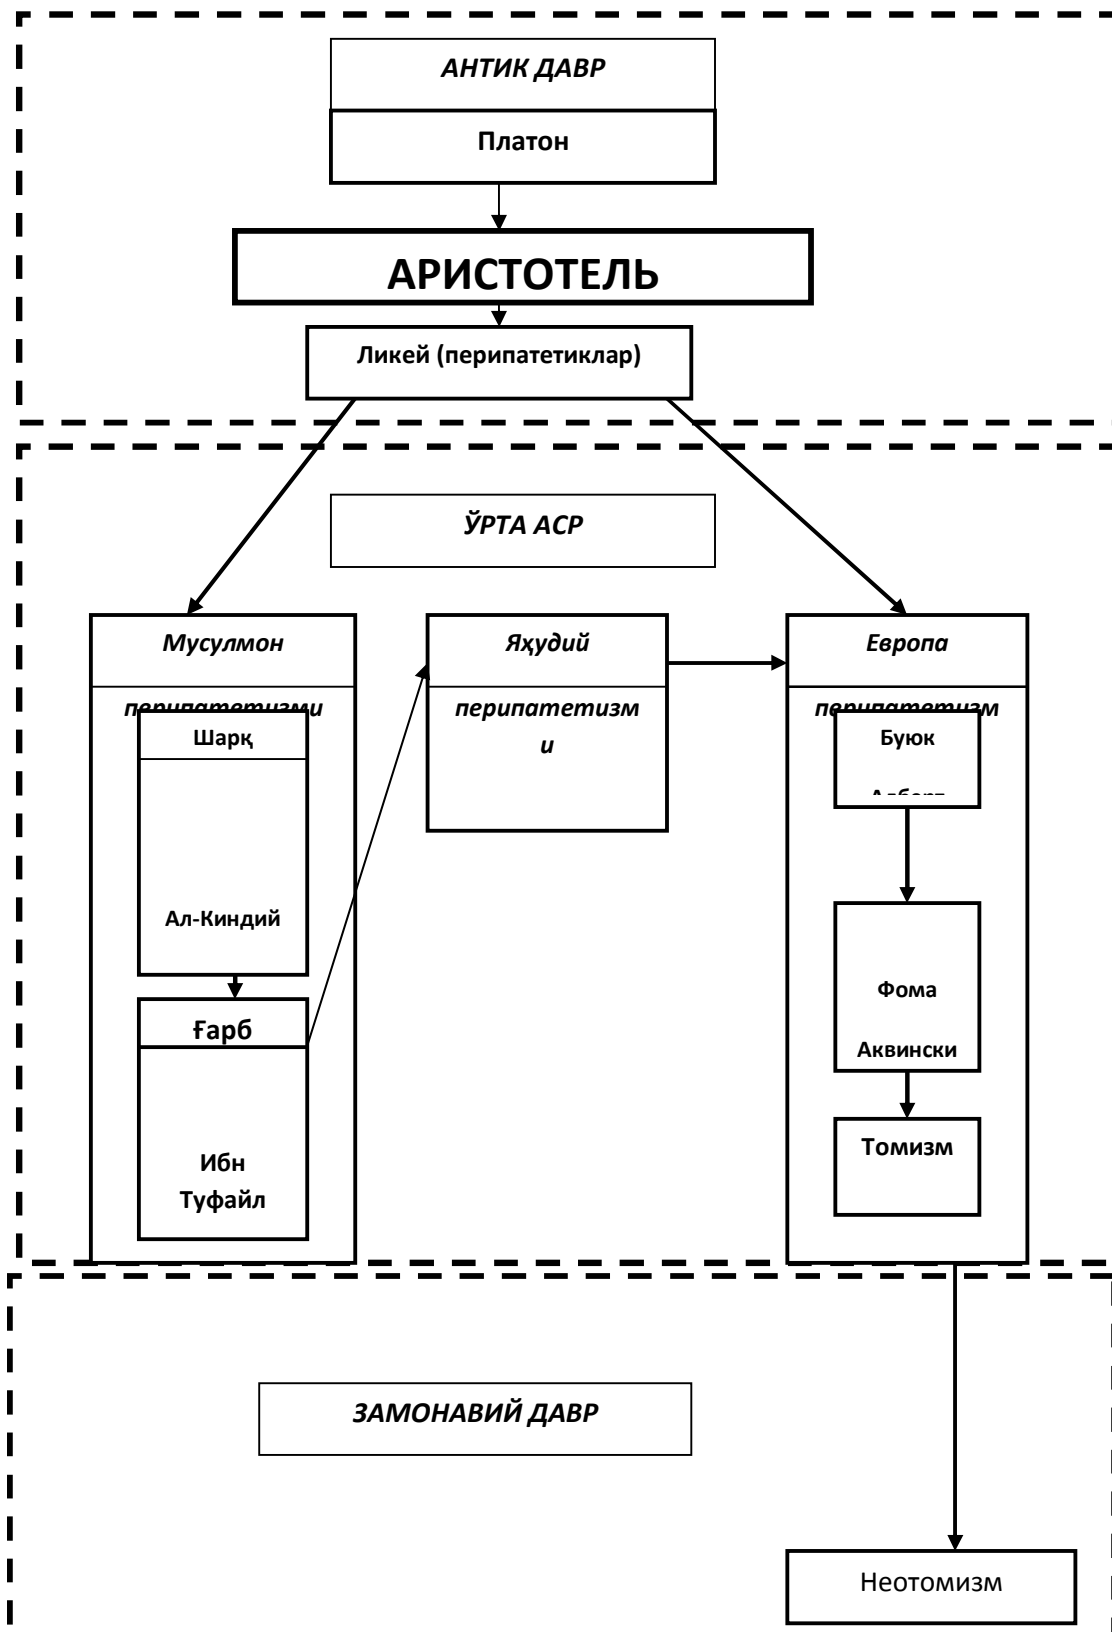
АНТИК ДАВР

Платон

АРИСТОТЕЛЬ

Ликей (перипатетиклар)

ЎРТА АСР

Мусулмон

перипатетизми

Шарқ

Ал-Киндий

Ғарб

Ибн Туфайл

Яҳудий

перипатетизми

Европа

перипатетизм

Буюк

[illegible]

Фома Аквински

Томизм

ЗАМОНАВИЙ ДАВР

Неотомизм